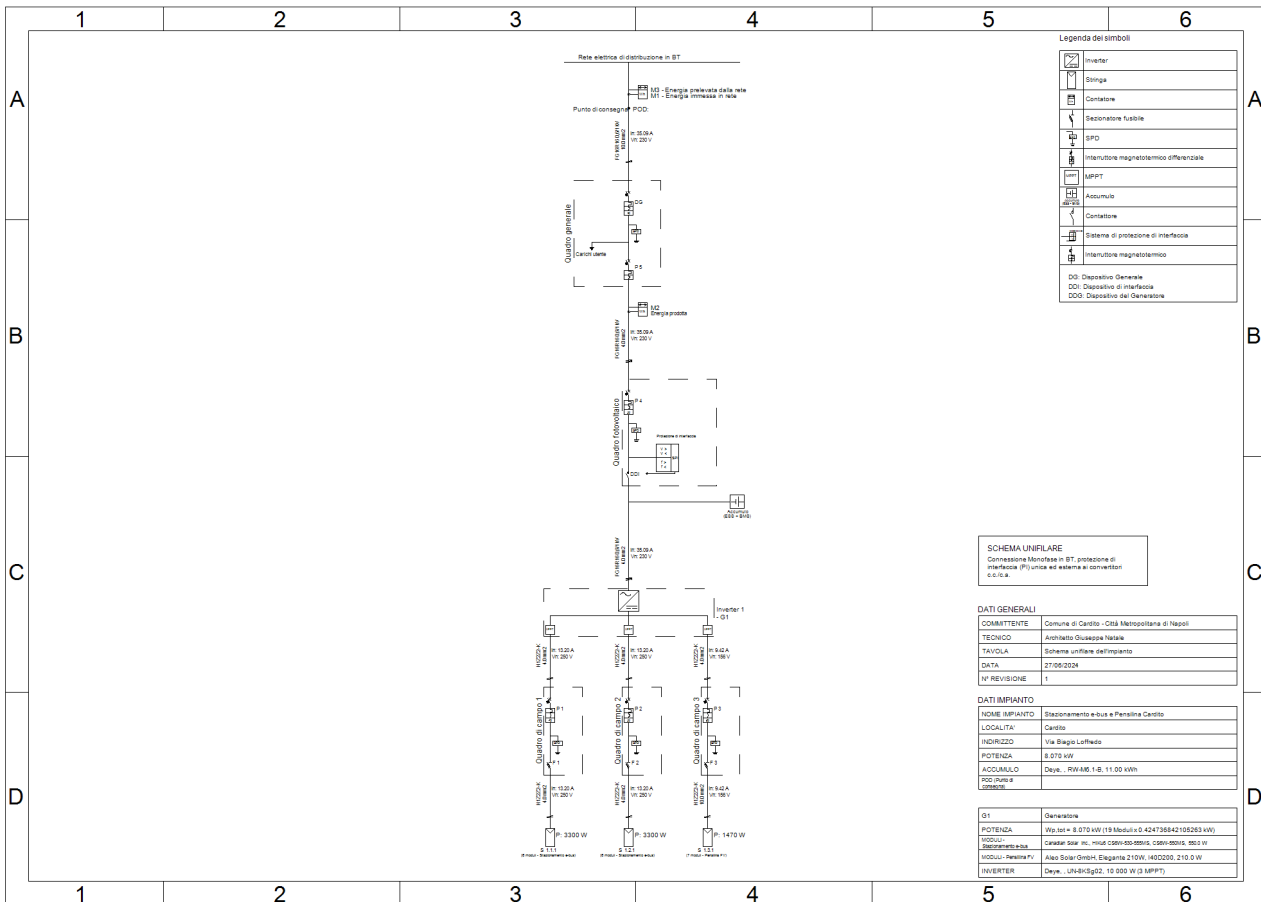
1 2 3 4 5 6

A B C D

Rete elettrica di distribuzione in BT

M3 - Energia prelevata dalla rete
M1 - Energia immessa in rete

Punto di consegna - POD:

In: 35.09 A
Vn: 230 V

Quadro generale

DG

Carichi utente

P 5

M2
Energia prodotta

In: 35.09 A
Vn: 230 V

Quadro fotovoltaico

P 4

Protezione di interfaccia

DDI

Accumulo
(ESS + BMS)

In: 35.09 A
Vn: 230 V

Inverter 1
- G1

In: 13.20 A
Vn: 250 V

In: 13.20 A
Vn: 250 V

In: 9.42 A
Vn: 156 V

Quadro di campo 1
P 1
F 1

Quadro di campo 2
P 2
F 2

Quadro di campo 3
P 3
F 3

In: 13.20 A
Vn: 250 V

In: 13.20 A
Vn: 250 V

In: 9.42 A
Vn: 156 V

P: 3300 W
S 1.1.1

P: 3300 W
S 1.2.1

P: 1470 W
S 1.3.1

Legenda dei simboli

| | |
|---|---|
| | Inverter |
| | Stringa |
| | Contatore |
| | Sezionatore fusibile |
| | SPD |
| | Interruttore magnetotermico differenziale |
| MPPT | MPPT |
| | Accumulo |
| | Contattore |
| | Sistema di protezione di interfaccia |
| | Interruttore magnetotermico |

DG: Dispositivo Generale
DDI: Dispositivo di interfaccia
DDG: Dispositivo del Generatore

SCHEMA UNIFILARE
Connessione Monofase in BT, protezione di interfaccia (PI) unica ed esterna ai convertitori c.c./c.a.

DATI GENERALI

| | |
|---|---|
| COMMITTENTE | Comune di Cardito - Città Metropolitana di Napoli |
| TECNICO | Architetto Giuseppe Natale |
| TAVOLA | Schema unifilare dell'impianto |
| DATA | 27/06/2024 |
| N° REVISIONE | 1 |

DATI IMPIANTO

| | |
|---|---|
| NOME IMPIANTO | Stazionamento e-bus e Pensilina Cardito |
| LOCALITA' | Cardito |
| INDIRIZZO | Via Biagio Loffredo |
| POTENZA | 8.070 kW |
| ACCUMULO | Deye, , RW-M6.1-B, 11.00 kWh |
| POD (Punto di consegna) | |

| | |
|---|---|
| G1 | Generatore |
| POTENZA | Wp,tot = 8.070 kW (19 Moduli x 0.424736842105263 kW) |
| MODULI - Stazionamento e-bus | Canadian Solar Inc., HiKu6 CS6W-530-555MS, CS6W-550MS, 550.0 W |
| MODULI - Pensilina FV | Aleo Solar GmbH, Elegante 210W, I40D200, 210.0 W |
| INVERTER | Deye, , UN-8KSg02, 10 000 W (3 MPPT) |